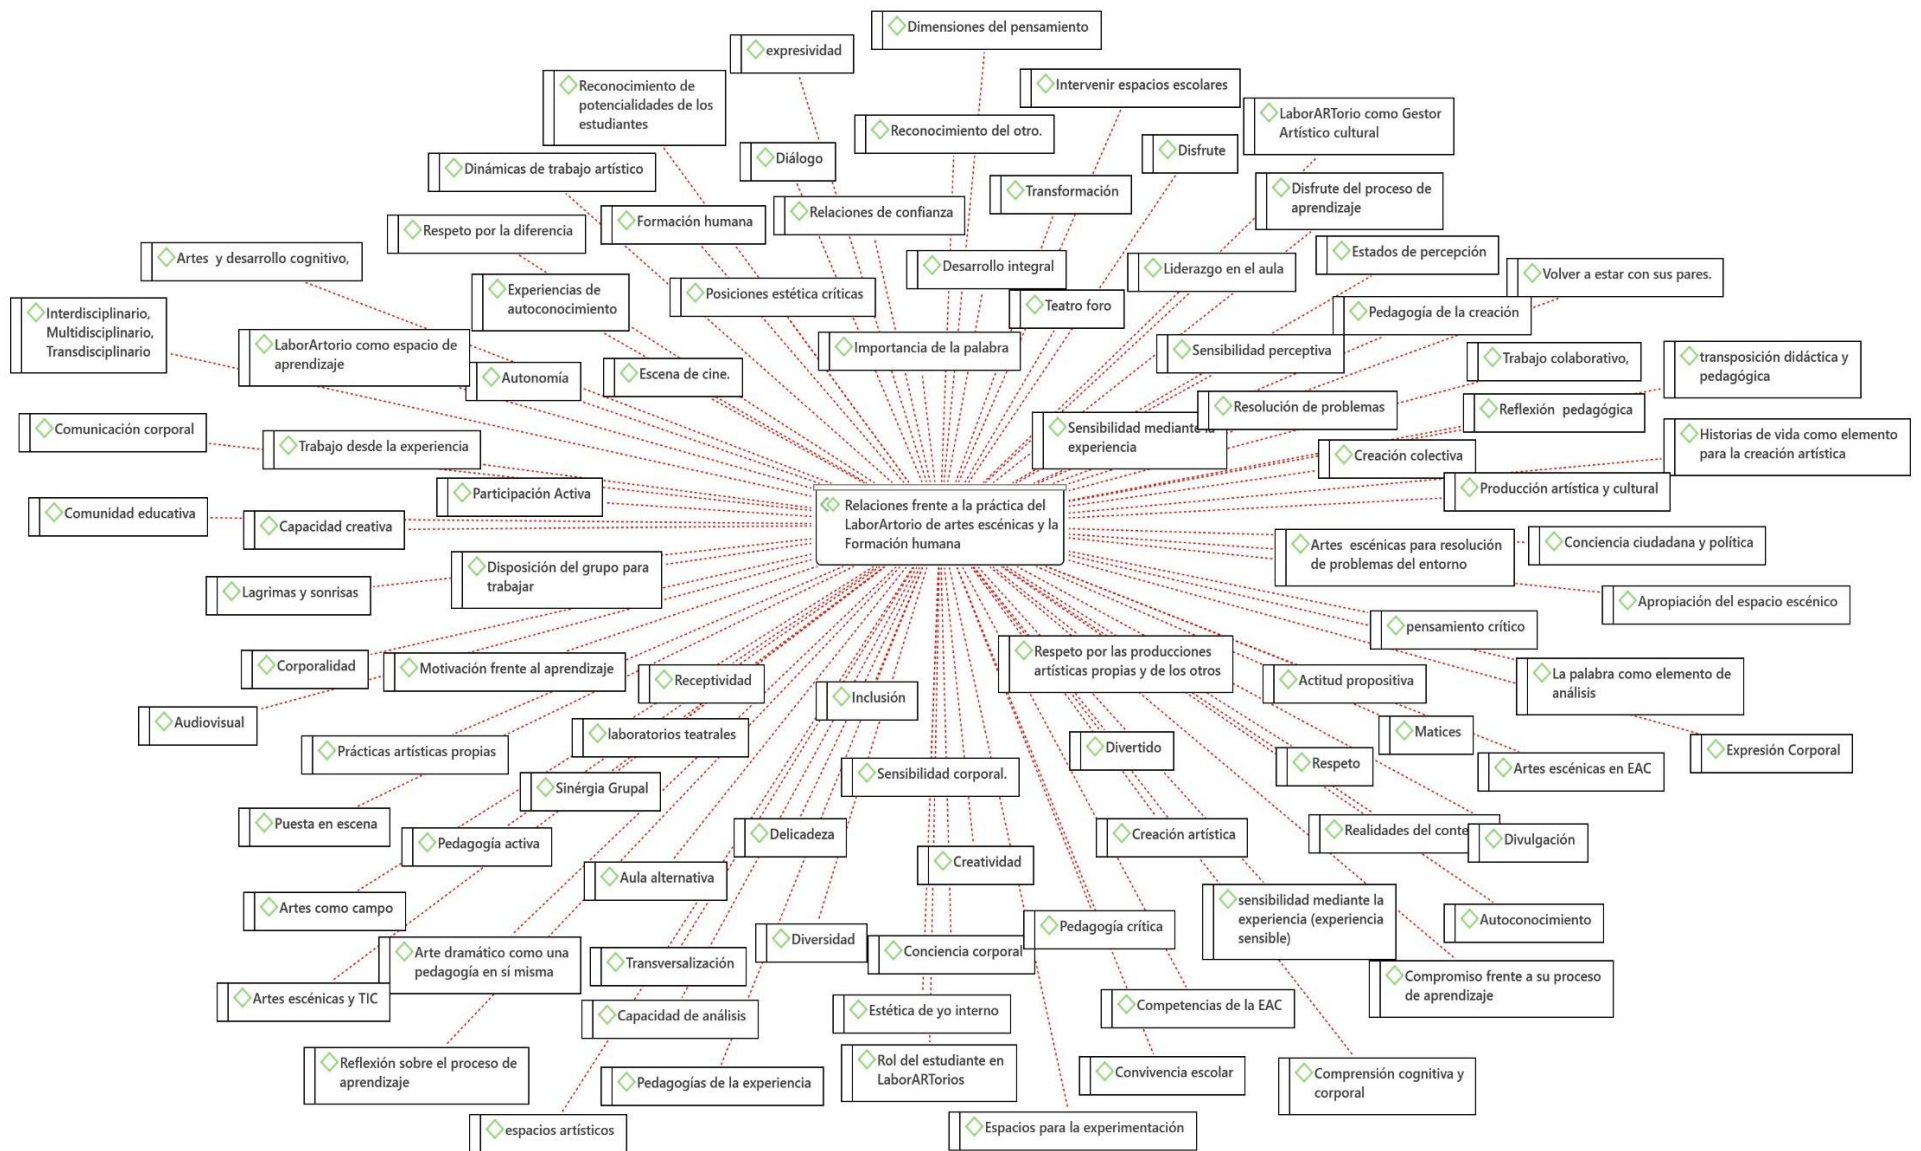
Dimensiones del pensamiento

expresividad

Reconocimiento de potencialidades de los estudiantes

Intervenir espacios escolares

LaborARTorio como Gestor Artístico cultural

Reconocimiento del otro.

Diálogo

Disfrute

Dinámicas de trabajo artístico

Transformación

Disfrute del proceso de aprendizaje

Formación humana

Relaciones de confianza

Respeto por la diferencia

Estados de percepción

Desarrollo integral

Artes y desarrollo cognitivo,

Liderazgo en el aula

Volver a estar con sus pares.

Experiencias de autoconocimiento

Posiciones estética críticas

Teatro foro

Interdisciplinario, Multidisciplinario, Transdisciplinario

Pedagogía de la creación

LaborArtorio como espacio de aprendizaje

Importancia de la palabra

Sensibilidad perceptiva

Trabajo colaborativo,

transposición didáctica y pedagógica

Autonomía

Escena de cine.

Resolución de problemas

Reflexión pedagógica

Sensibilidad mediante la experiencia

Comunicación corporal

Historias de vida como elemento para la creación artística

Trabajo desde la experiencia

Creación colectiva

Producción artística y cultural

Participación Activa

Relaciones frente a la práctica del LaborArtorio de artes escénicas y la Formación humana

Comunidad educativa

Capacidad creativa

Artes escénicas para resolución de problemas del entorno

Conciencia ciudadana y política

Disposición del grupo para trabajar

Lagrimas y sonrisas

Apropiación del espacio escénico

pensamiento crítico

Respeto por las producciones artísticas propias y de los otros

Corporalidad

Motivación frente al aprendizaje

La palabra como elemento de análisis

Receptividad

Actitud propositiva

Inclusión

Audiovisual

Matices

laboratorios teatrales

Expresión Corporal

Prácticas artísticas propias

Divertido

Artes escénicas en EAC

Respeto

Sensibilidad corporal.

Sinérgia Grupal

Puesta en escena

Realidades del conte

Divulgación

Delicadeza

Creación artística

Pedagogía activa

Creatividad

Aula alternativa

sensibilidad mediante la experiencia (experiencia sensible)

Autoconocimiento

Artes como campo

Pedagogía crítica

Diversidad

Arte dramático como una pedagogía en sí misma

Conciencia corporal

Compromiso frente a su proceso de aprendizaje

Transversalización

Artes escénicas y TIC

Competencias de la EAC

Estética de yo interno

Capacidad de análisis

Reflexión sobre el proceso de aprendizaje

Rol del estudiante en LaborARTorios

Convivencia escolar

Comprensión cognitiva y corporal

Pedagogías de la experiencia

espacios artísticos

Espacios para la experimentación